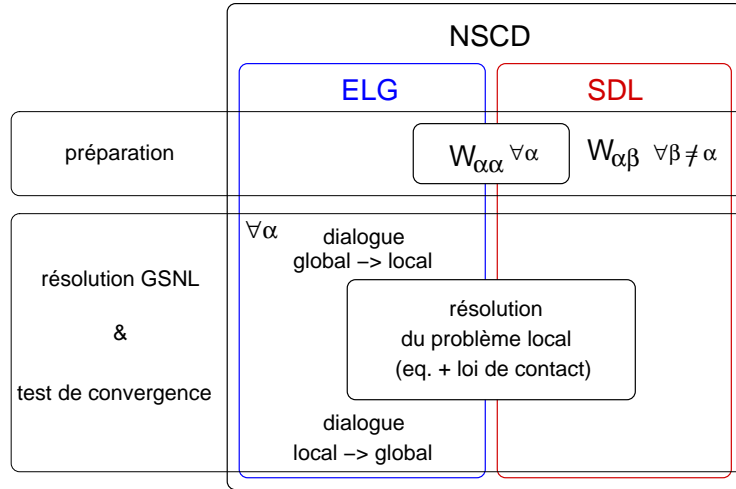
NSCD

ELG

SDL

préparation

$W_{\alpha\alpha}$ $\forall\alpha$

$W_{\alpha\beta}$ $\forall\beta\neq\alpha$

résolution GSNL

&

test de convergence

$\forall\alpha$

dialogue
global –> local

résolution
du problème local
(eq. + loi de contact)

dialogue
local –> global